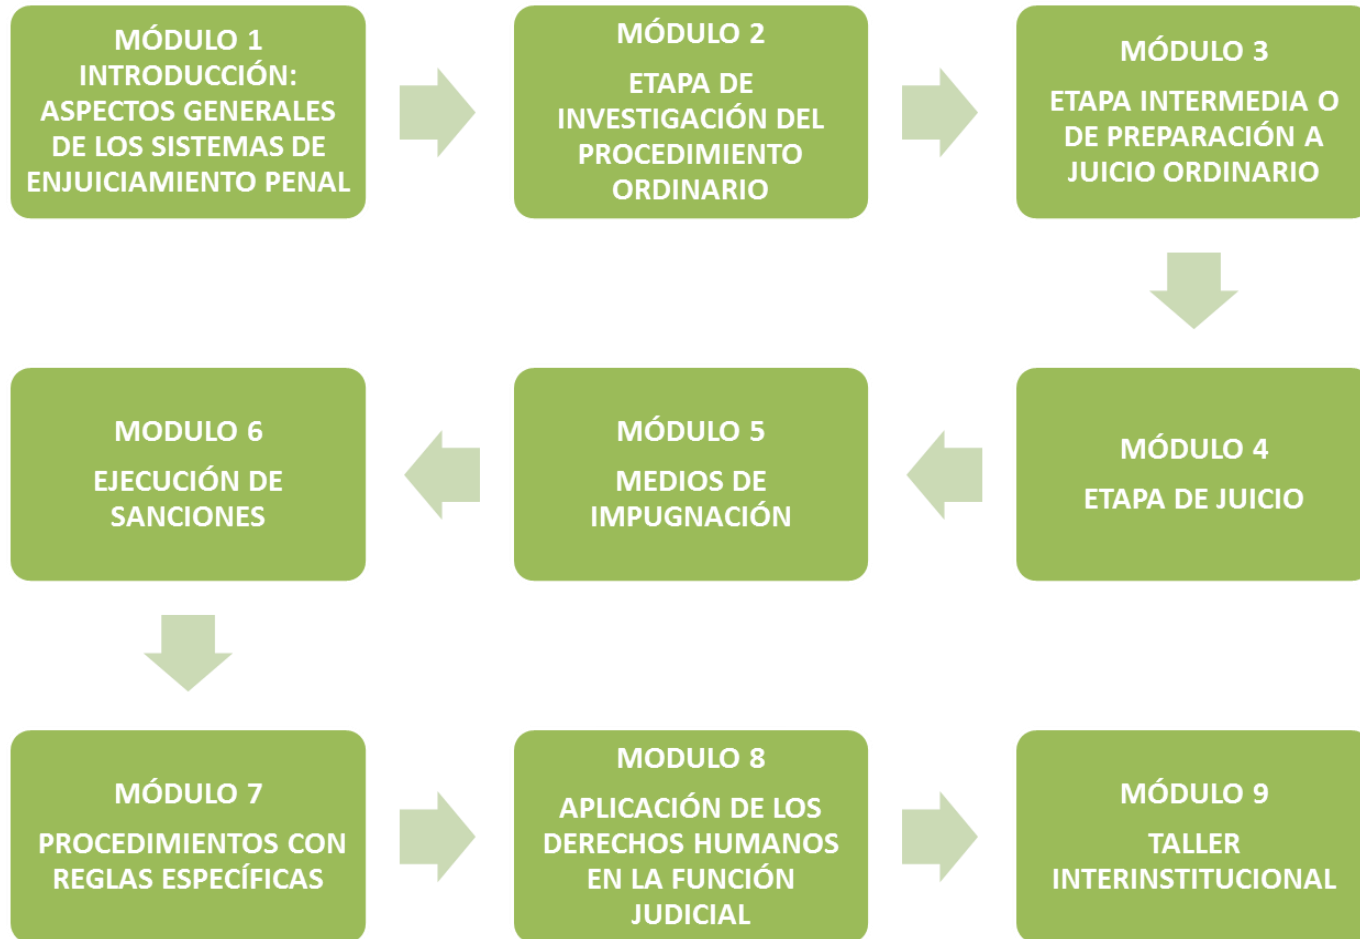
MÓDULO 1
INTRODUCCIÓN: ASPECTOS GENERALES DE LOS SISTEMAS DE ENJUICIAMIENTO PENAL

MÓDULO 2
ETAPA DE INVESTIGACIÓN DEL PROCEDIMIENTO ORDINARIO

MÓDULO 3
ETAPA INTERMEDIA O DE PREPARACIÓN A JUICIO ORDINARIO

MÓDULO 4
ETAPA DE JUICIO

MÓDULO 5
MEDIOS DE IMPUGNACIÓN

MODULO 6
EJECUCIÓN DE SANCIONES

MÓDULO 7
PROCEDIMIENTOS CON REGLAS ESPECÍFICAS

MODULO 8
APLICACIÓN DE LOS DERECHOS HUMANOS EN LA FUNCIÓN JUDICIAL

MÓDULO 9
TALLER INTERINSTITUCIONAL